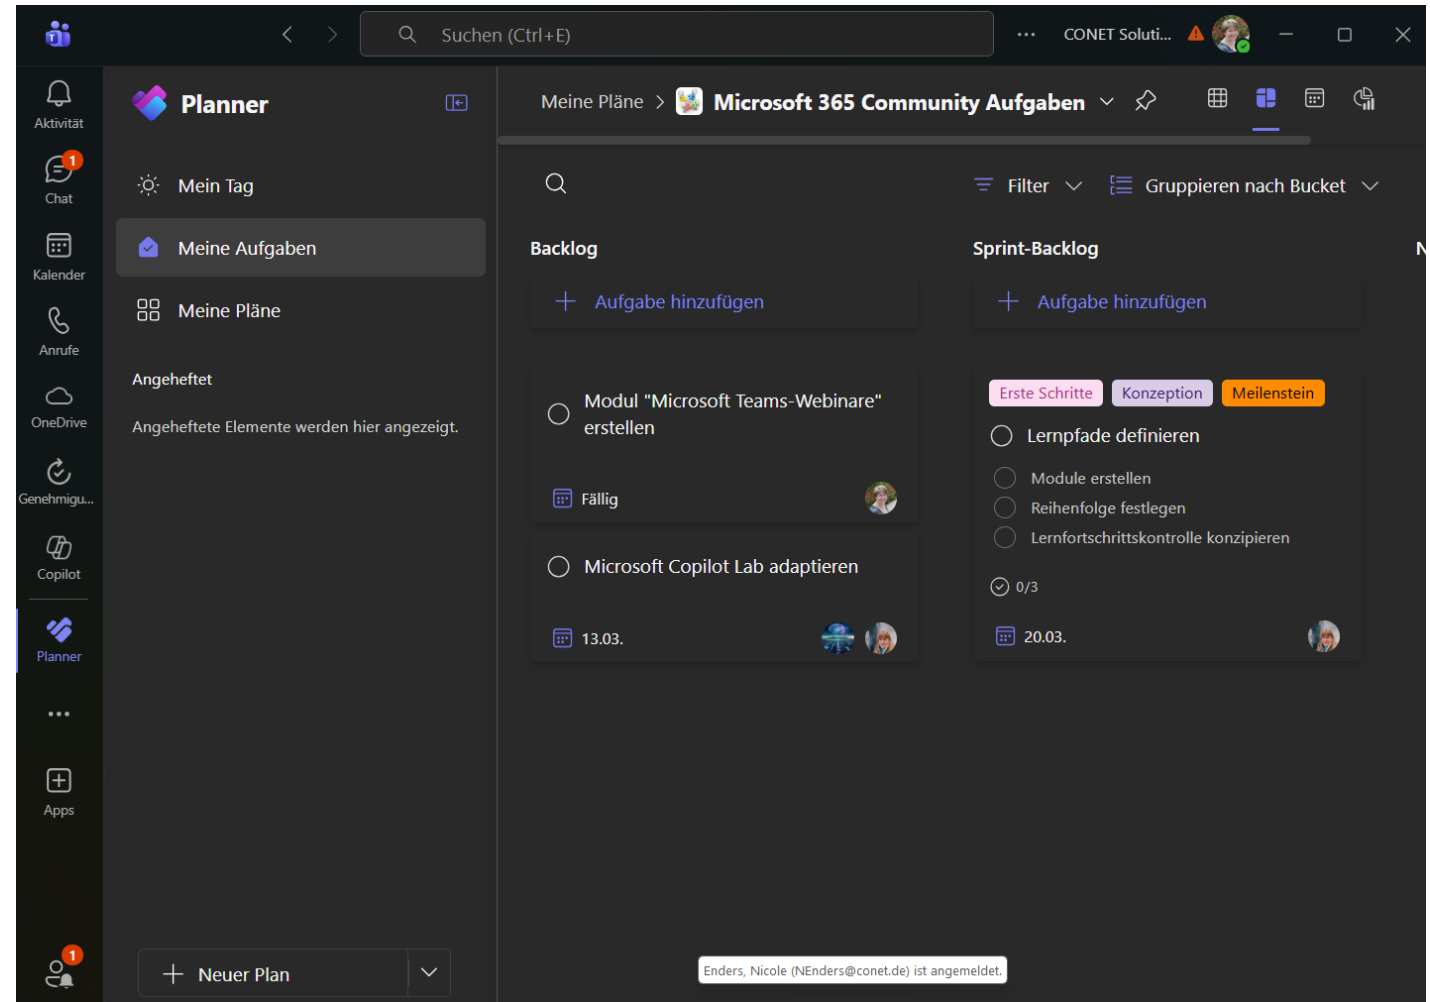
Suchen (Ctrl+E)

CONET Soluti...

Aktivität

1
Chat

Kalender

Anrufe

OneDrive

Genehmigu...

Copilot

Planner

Apps

1

Planner

Mein Tag

Meine Aufgaben

Meine Pläne

Angeheftet

Angeheftete Elemente werden hier angezeigt.

Neuer Plan

Meine Pläne > Microsoft 365 Community Aufgaben

Filter

Gruppieren nach Bucket

Backlog

Aufgabe hinzufügen

Modul "Microsoft Teams-Webinare" erstellen

Fällig

Microsoft Copilot Lab adaptieren

13.03.

Sprint-Backlog

Aufgabe hinzufügen

Erste Schritte Konzeption Meilenstein

Lernpfade definieren

Module erstellen

Reihenfolge festlegen

Lernfortschrittskontrolle konzipieren

0/3

20.03.

N

Enders, Nicole (NEnders@conet.de) ist angemeldet.